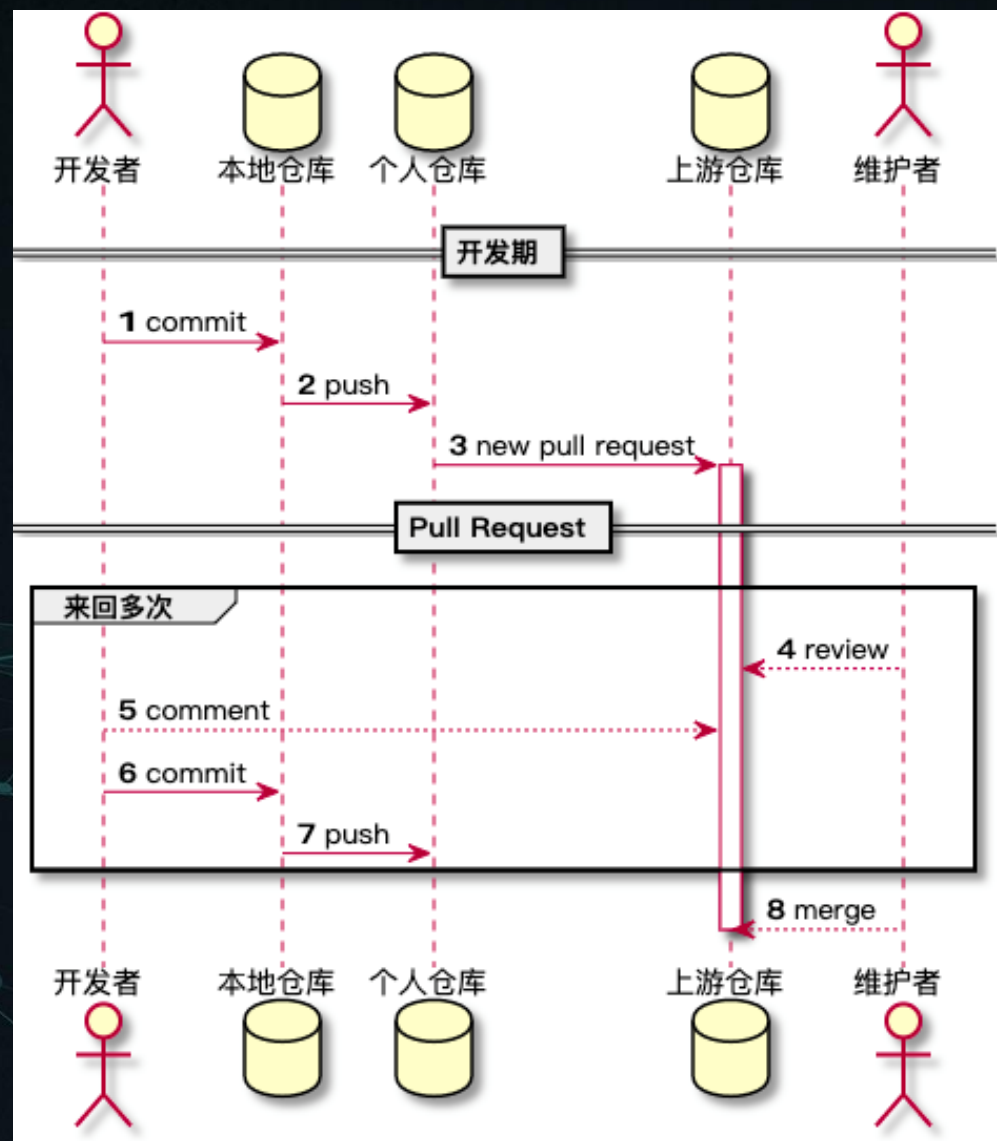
开发者
本地仓库
个人仓库
上游仓库
维护者

开发期

1 commit

2 push

3 new pull request

Pull Request

来回多次

4 review

5 comment

6 commit

7 push

8 merge

开发者
本地仓库
个人仓库
上游仓库
维护者